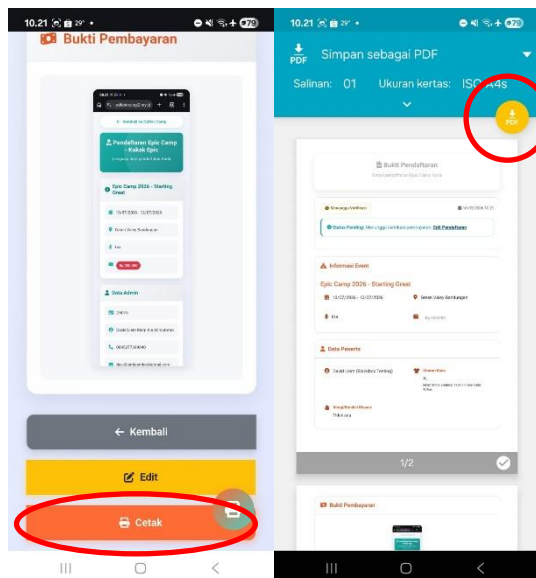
10.21 29° • 78

Bukti Pembayaran

← Kembali ke Daftar Event

Pendaftaran Epic Camp - Kakak Epic

Epic Camp 2026 - Starting Great

Data Admin

← Kembali

Edit

Cetak

10.21 29° • 78

Simpan sebagai PDF

Salinan: 01 Ukuran kertas: ISO A4

PDF

Bukti Pendaftaran

Menunggu Verifikasi

Status Pending: Menunggu verifikasi pembayaran. Edit Pendaftaran

Informasi Event

Epic Camp 2026 - Starting Great

Seven Vieew Bandungan

Data Peserta

1/2

Bukti Pembayaran